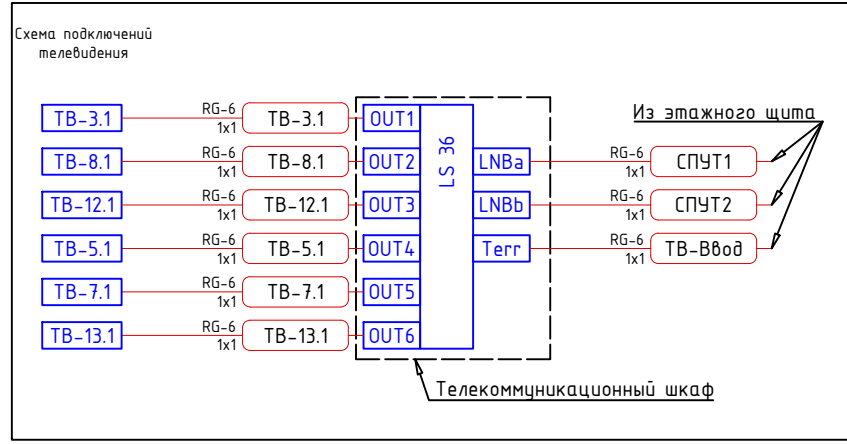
Схема подключений телевидения

Из этажного щита

ТВ-3.1
RG-6
1x1
ТВ-3.1
OUT1

ТВ-8.1
RG-6
1x1
ТВ-8.1
OUT2

ТВ-12.1
RG-6
1x1
ТВ-12.1
OUT3

ТВ-5.1
RG-6
1x1
ТВ-5.1
OUT4

ТВ-7.1
RG-6
1x1
ТВ-7.1
OUT5

ТВ-13.1
RG-6
1x1
ТВ-13.1
OUT6

LS 36

LNBa
RG-6
1x1
СПУТ1

LNBb
RG-6
1x1
СПУТ2

Terr
RG-6
1x1
ТВ-Ввод

Телекоммуникационный шкаф